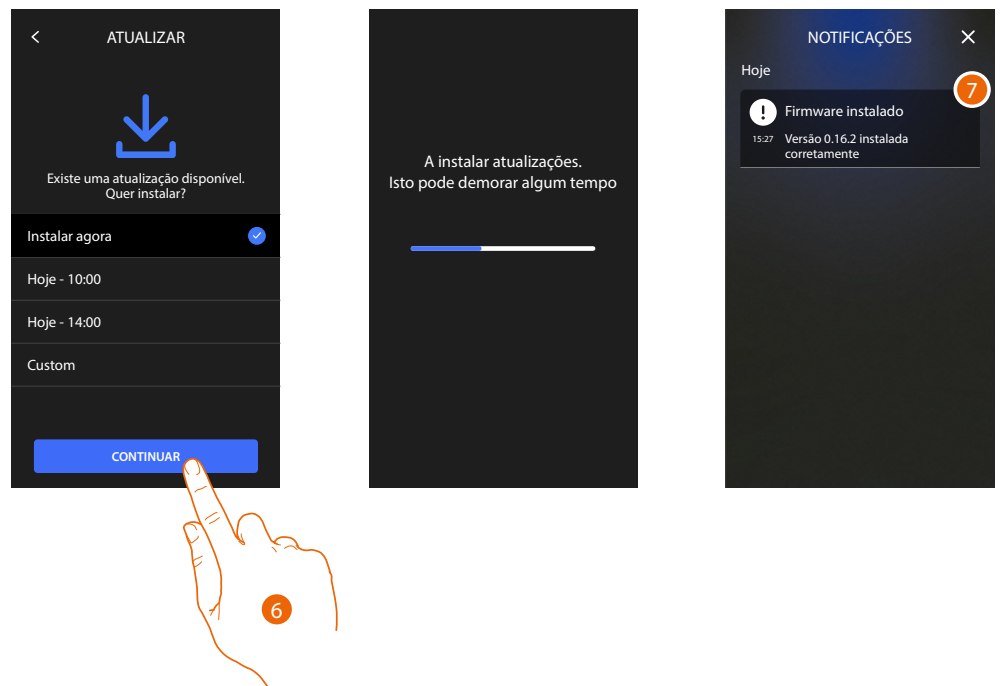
ATUALIZAR

Existe uma atualização disponível. Quer instalar?

Instalar agora

Hoje - 10:00

Hoje - 14:00

Custom

CONTINUAR

6

A instalar atualizações.
Isto pode demorar algum tempo

NOTIFICAÇÕES

Hoje

7

Firmware instalado

15:27 Versão 0.16.2 instalada corretamente